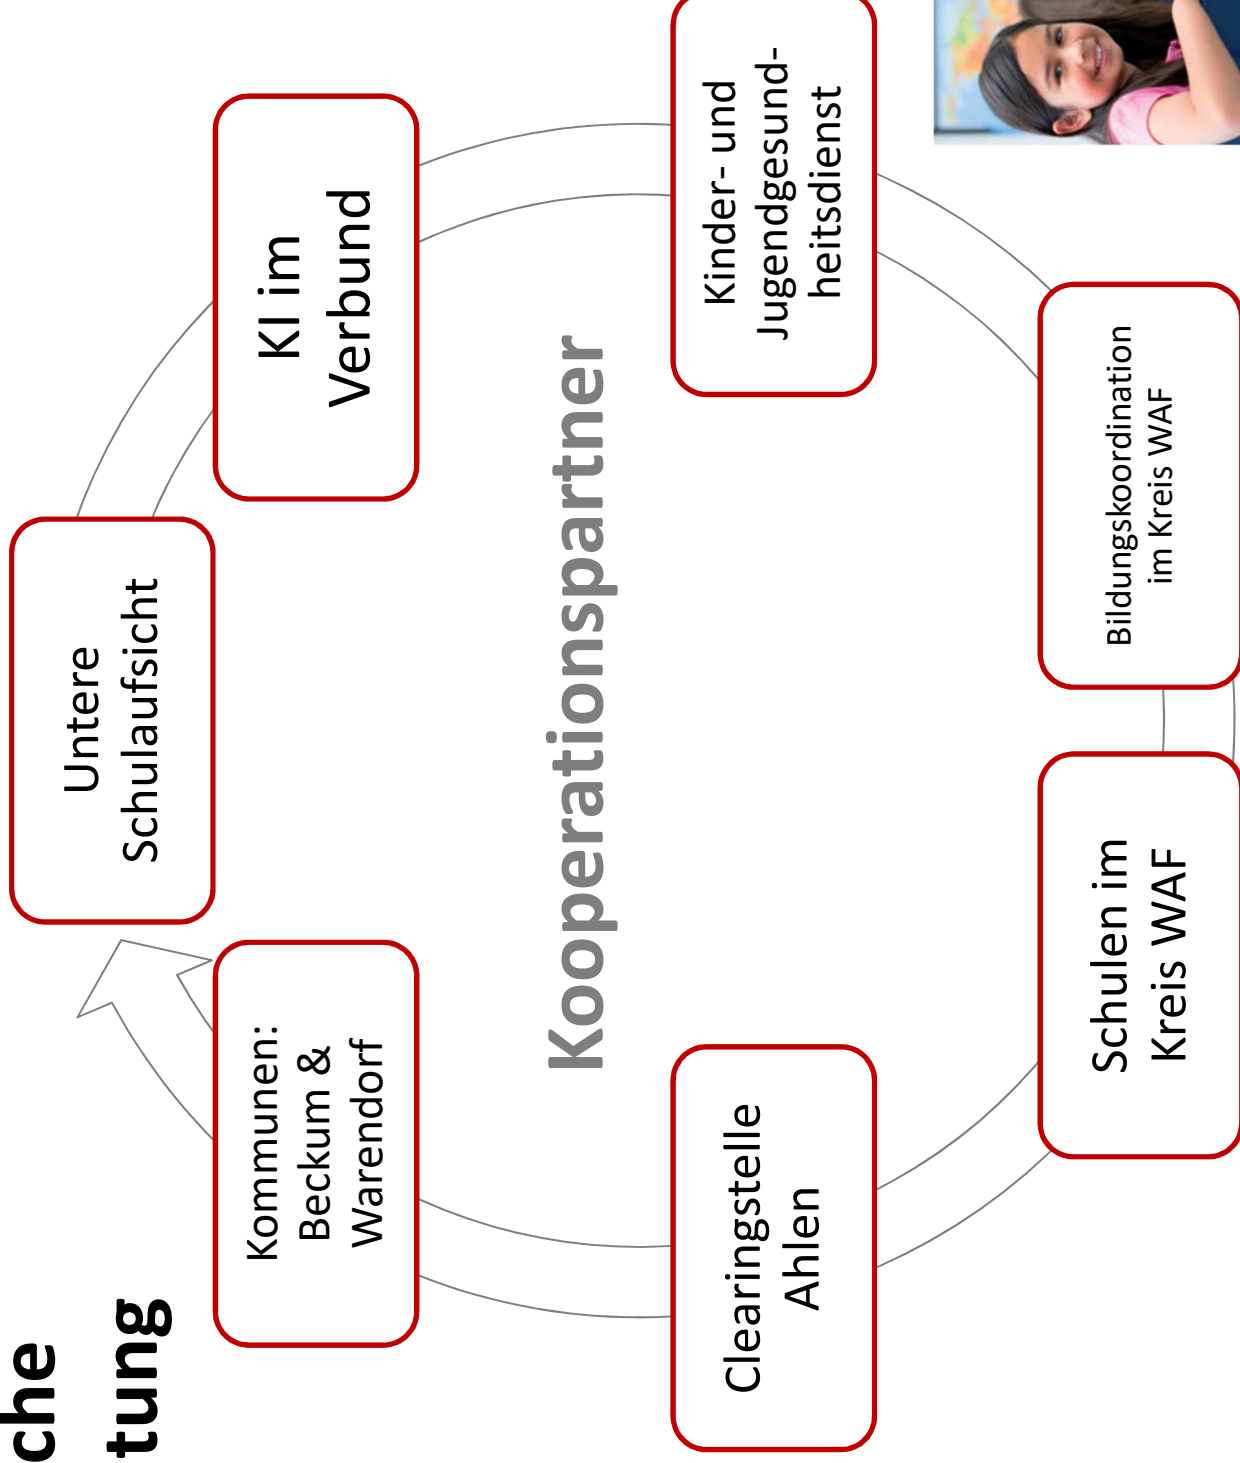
che
tung

Kooperationspartner

Untere Schulaufsicht

KI im Verbund

Kinder- und Jugendgesundheitsdienst

Bildungskoordination im Kreis WAF

Schulen im Kreis WAF

Clearingstelle Ahlen

Kommunen: Beckum & Warendorf